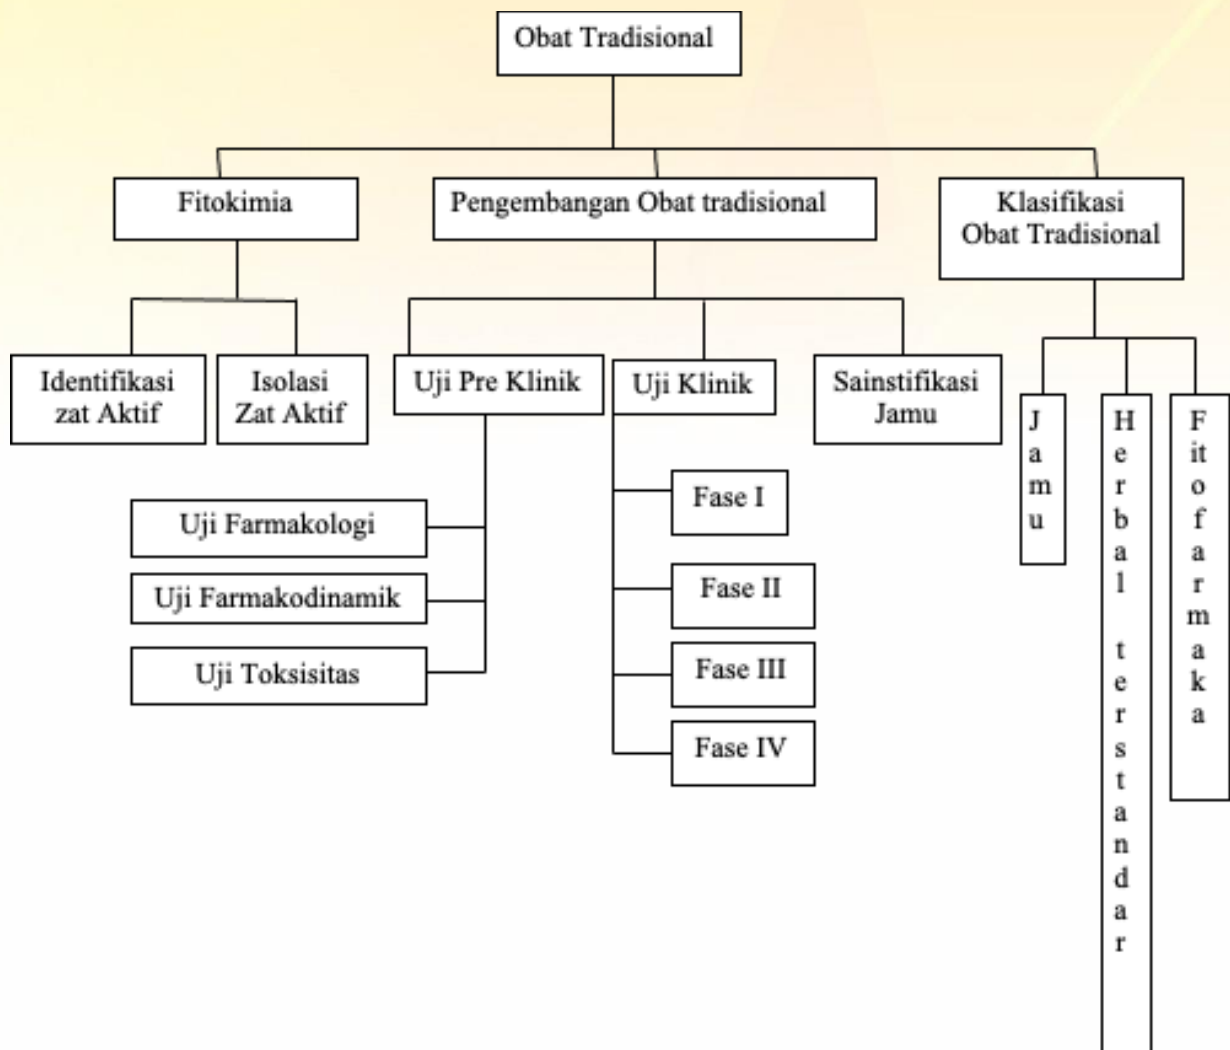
Obat Tradisional

Fitokimia

Pengembangan Obat tradisional

Klasifikasi Obat Tradisional

Identifikasi zat Aktif

Isolasi Zat Aktif

Uji Pre Klinik

Uji Klinik

Sainstifikasi Jamu

Uji Farmakologi

Uji Farmakodinamik

Uji Toksisitas

Fase I

Fase II

Fase III

Fase IV

Jamu

Herbal terstandar

Fitofarmaka